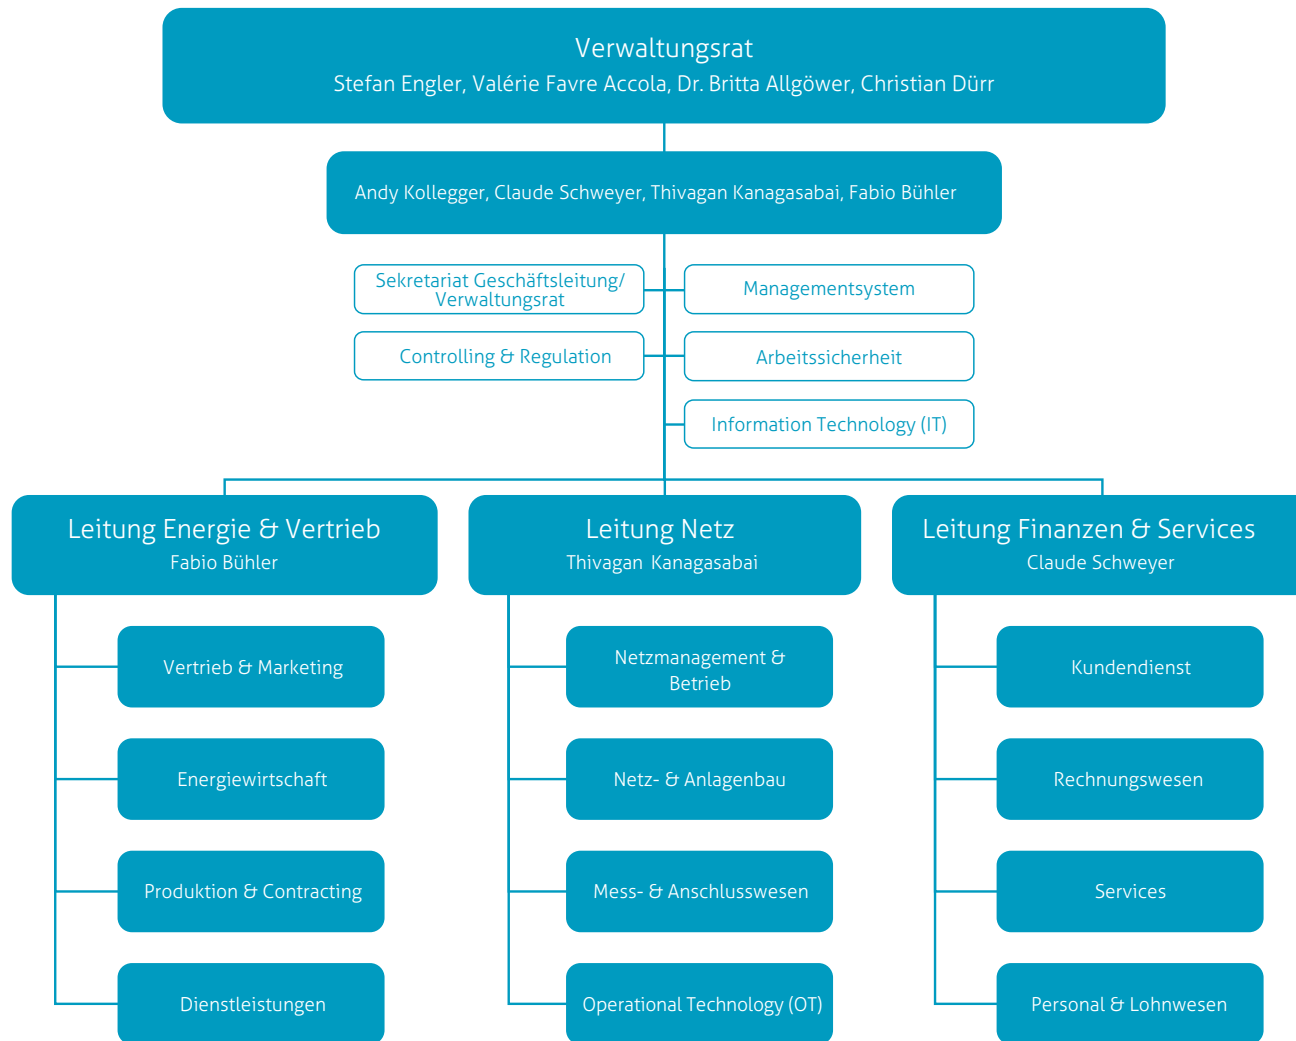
Verwaltungsrat
Stefan Engler, Valérie Favre Accola, Dr. Britta Allgöwer, Christian Dürr

Andy Kollegger, Claude Schweyer, Thivagan Kanagasabai, Fabio Bühler

Sekretariat Geschäftsleitung/ Verwaltungsrat

Managementsystem

Controlling & Regulation

Arbeitssicherheit

Information Technology (IT)

Leitung Energie & Vertrieb
Fabio Bühler

Vertrieb & Marketing

Energiewirtschaft

Produktion & Contracting

Dienstleistungen

Leitung Netz
Thivagan Kanagasabai

Netzmanagement & Betrieb

Netz- & Anlagenbau

Mess- & Anschlusswesen

Operational Technology (OT)

Leitung Finanzen & Services
Claude Schweyer

Kundendienst

Rechnungswesen

Services

Personal & Lohnwesen